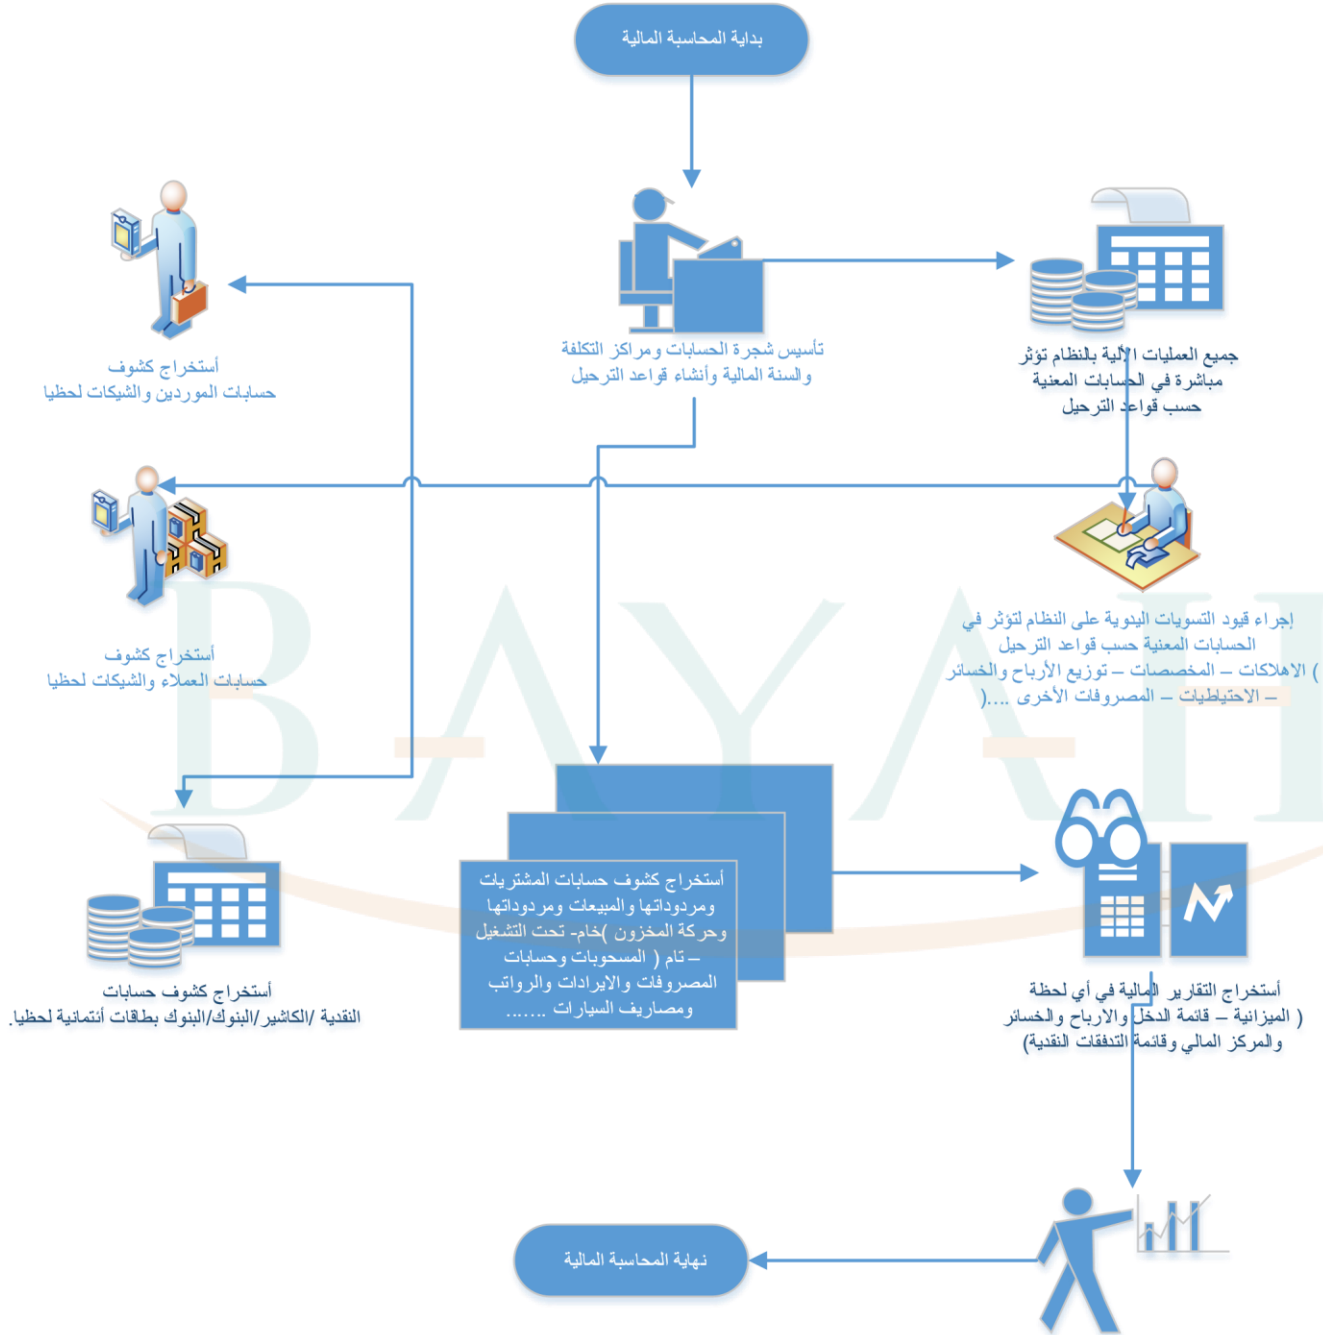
بداية المحاسبة المالية

تأسيس شجرة الحسابات ومراكز التكلفة والسنة المالية وأنشاء قواعد الترحيل

جميع العمليات الألية بالنظام تؤثر مباشرة في الحسابات المعنية حسب قواعد الترحيل

أستخراج كشوف حسابات الموردين والشيكات لحظيا

أستخراج كشوف حسابات العملاء والشيكات لحظيا

إجراء قيود التسويات اليدوية على النظام لتؤثر في الحسابات المعنية حسب قواعد الترحيل ( الاهلاكات – المخصصات – توزيع الأرباح والخسائر – الاحتياطيات – المصروفات الأخرى ....)

BAYAH

أستخراج كشوف حسابات المشتريات ومردوداتها والمبيعات ومردوداتها وحركة المخزون )خام- تحت التشغيل – تام ( المسحوبات وحسابات المصروفات والايرادات والرواتب ومصاريف السيارات .......

أستخراج كشوف حسابات النقدية /الكاشير/البنوك/البنوك بطاقات أئتمانية لحظيا.

أستخراج التقارير المالية في أي لحظة ( الميزانية – قائمة الدخل والارباح والخسائر والمركز المالي وقائمة التدفقات النقدية)

نهاية المحاسبة المالية